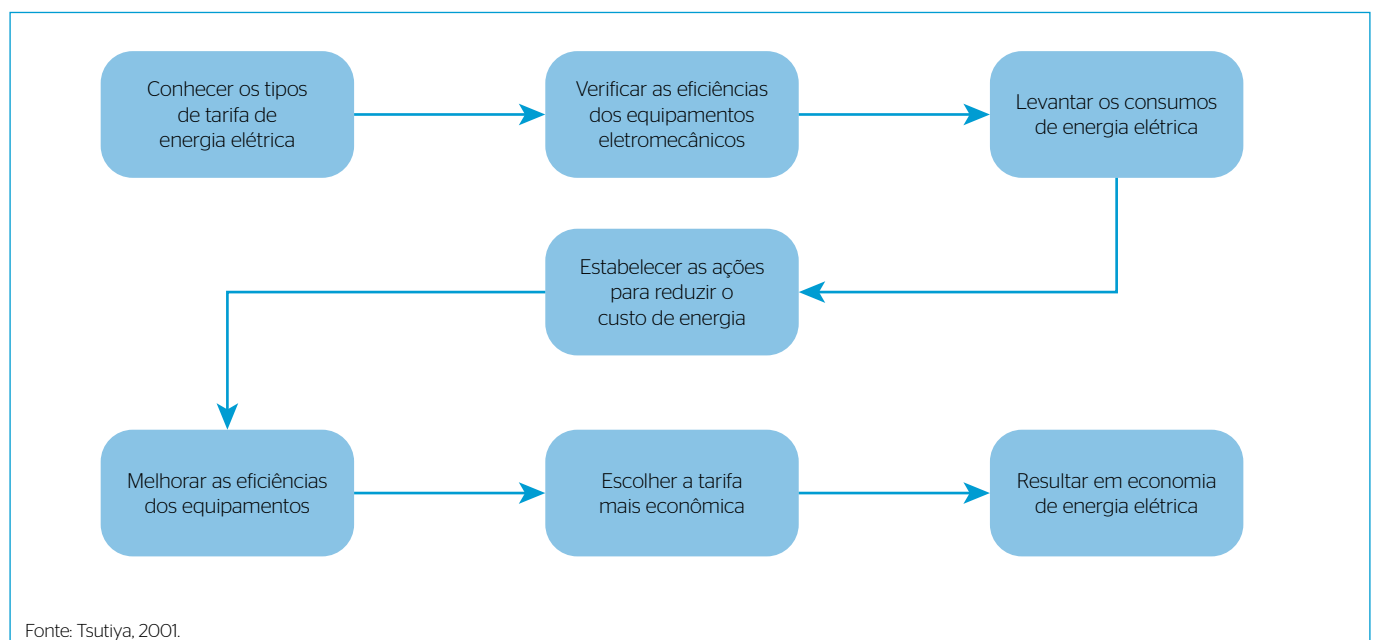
Conhecer os tipos de tarifa de energia elétrica

Verificar as eficiências dos equipamentos eletromecânicos

Levantar os consumos de energia elétrica

Estabelecer as ações para reduzir o custo de energia

Melhorar as eficiências dos equipamentos

Escolher a tarifa mais econômica

Resultar em economia de energia elétrica

Fonte: Tsutiya, 2001.